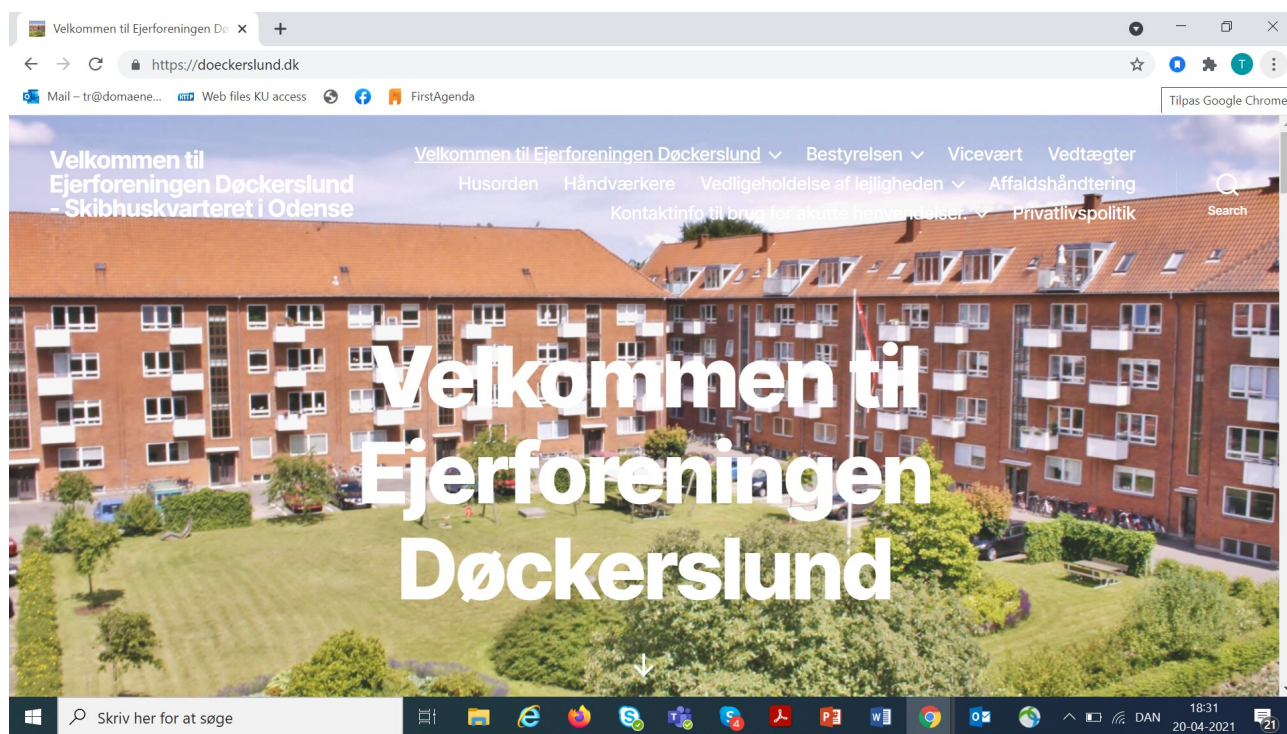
Velkommen til Ejerforeningen Dø ×

https://doeckerslund.dk

Mail – tr@domaene... Web files KU access FirstAgenda

Tilpas Google Chrome

Velkommen til Ejerforeningen Døckerslund - Skibhuskvarteret i Odense

Velkommen til Ejerforeningen Døckerslund Bestyrelsen Vicevært Vedtægter Husorden Håndværkere Vedligeholdelse af lejligheden Affaldshåndtering Kontaktinfo til brug for akutte henvendelser. Privatlivspolitik

Search

Velkommen til Ejerforeningen Døckerslund

Skriv her for at søge

DAN 18:31 20-04-2021

21